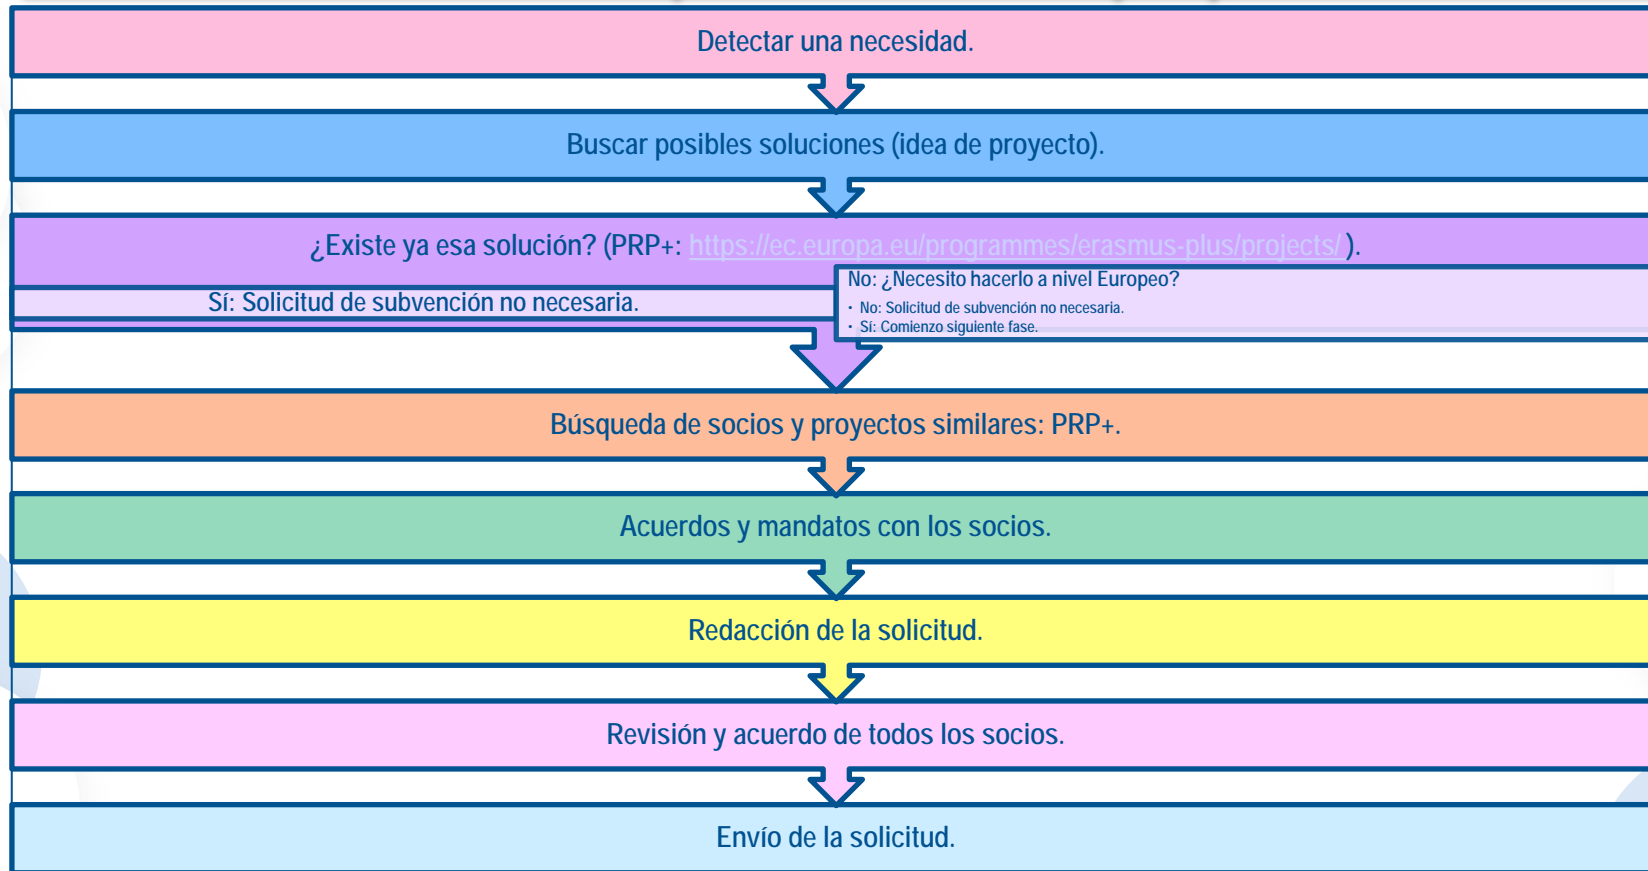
Detectar una necesidad.

Buscar posibles soluciones (idea de proyecto).

¿Existe ya esa solución? (PRP+: https://ec.europa.eu/programmes/erasmus-plus/projects/ ).

Sí: Solicitud de subvención no necesaria.

No: ¿Necesito hacerlo a nivel Europeo?
• No: Solicitud de subvención no necesaria.
• Sí: Comienzo siguiente fase.

Búsqueda de socios y proyectos similares: PRP+.

Acuerdos y mandatos con los socios.

Redacción de la solicitud.

Revisión y acuerdo de todos los socios.

Envío de la solicitud.